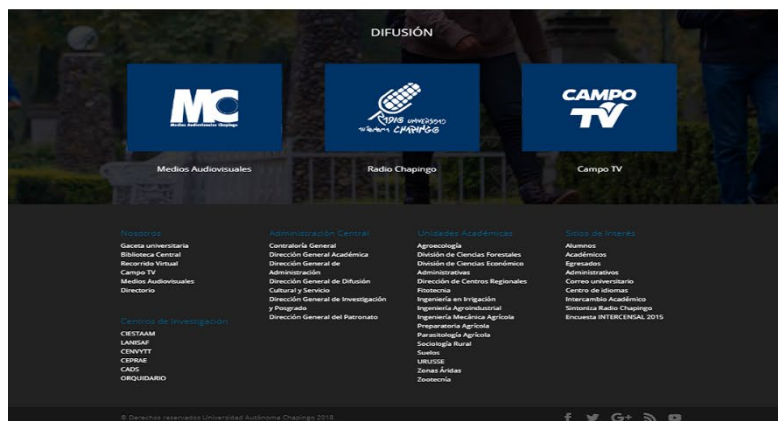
DIFUSIÓN

MC
Medios Audiovisuales Chapingo

Radio Universidad Autónoma Chapingo

CAMPO TV

Medios Audiovisuales

Radio Chapingo

Campo TV

Nosotros
Gaceta universitaria
Biblioteca Central
Recorrido Virtual
Campo TV
Medios Audiovisuales
Directorio

Centros de Investigación
CIESTAAM
LANISAF
CENVYTT
CEPRAE
CADS
ORQUIDARIO

Administración Central
Contraloría General
Dirección General Académica
Dirección General de Administración
Dirección General de Difusión Cultural y Servicio
Dirección General de Investigación y Posgrado
Dirección General del Patronato

Unidades Académicas
Agroecología
División de Ciencias Forestales
División de Ciencias Económico Administrativas
Dirección de Centros Regionales
Fitotecnia
Ingeniería en Irrigación
Ingeniería Agroindustrial
Ingeniería Mecánica Agrícola
Preparatoria Agrícola
Parasitología Agrícola
Sociología Rural
Suelos
URUSSE
Zonas Áridas
Zootecnia

Sitios de Interés
Alumnos
Académicos
Egresados
Administrativos
Correo universitario
Centro de idiomas
Intercambio Académico
Sintoniza Radio Chapingo
Encuesta INTERCENSAL 2015

© Derechos reservados Universidad Autónoma Chapingo 2018